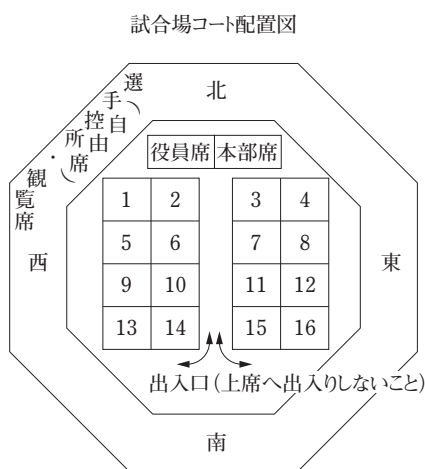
試合場コート配置図

北

選手控所・観覧席（自由席）

役員席 | 本部席

| 1 | 2 |
|---|---|
| 5 | 6 |
| 9 | 10 |
| 13 | 14 |

| 3 | 4 |
|---|---|
| 7 | 8 |
| 11 | 12 |
| 15 | 16 |

西

東

出入口（上席へ出入りしないこと）

南